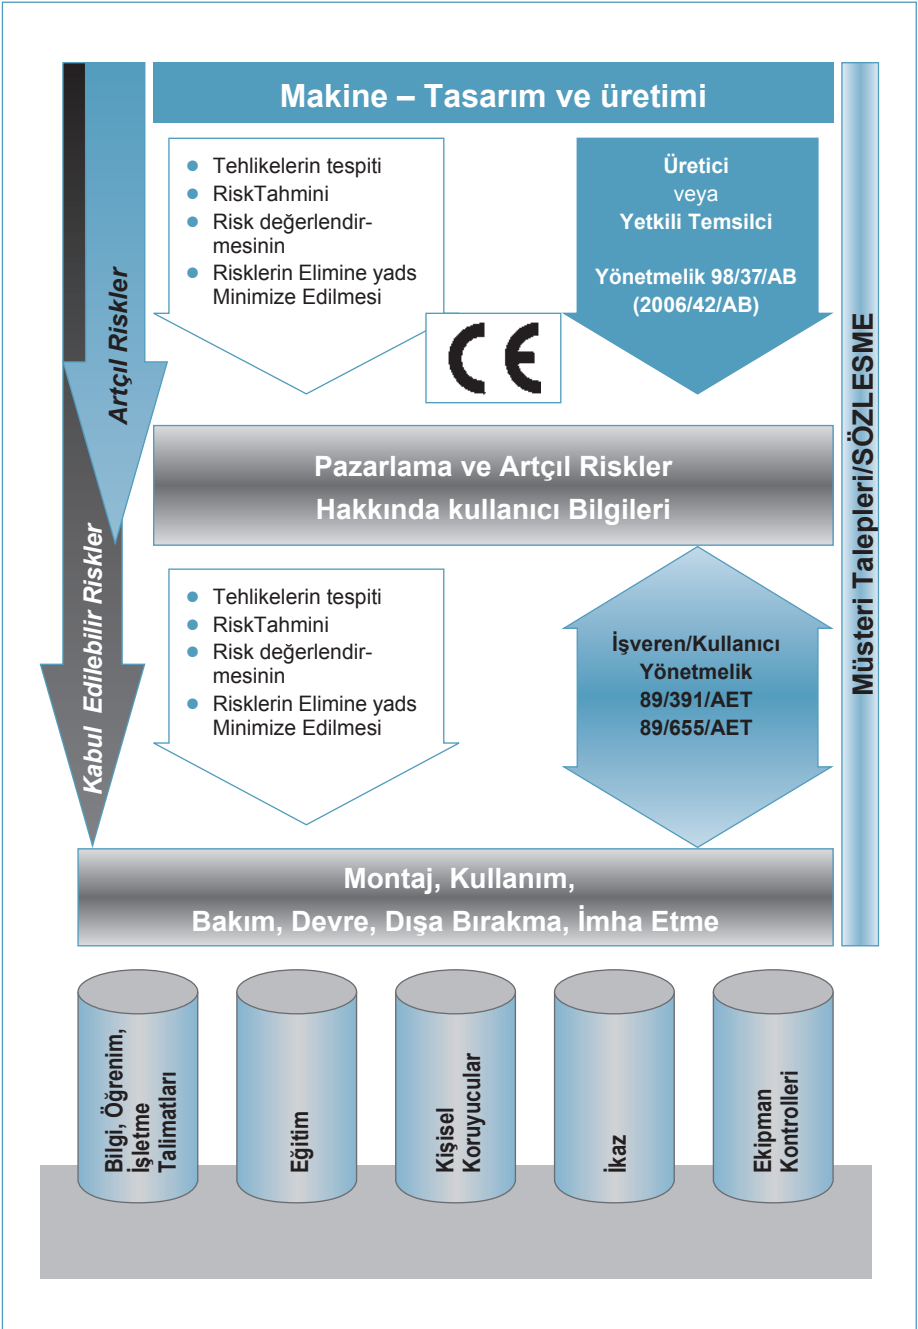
Makine – Tasarım ve üretimi

Artçıl Riskler

Kabul Edilebilir Riskler

Müşteri Talepleri/SÖZLEŞME

- Tehlikelerin tespiti
- RiskTahmini
- Risk değerlendirmesinin
- Risklerin Elimine yads Minimize Edilmesi

Üretici
veya
Yetkili Temsilci

Yönetmelik 98/37/AB
(2006/42/AB)

CE

Pazarlama ve Artçıl Riskler
Hakkında kullanıcı Bilgileri

- Tehlikelerin tespiti
- RiskTahmini
- Risk değerlendirmesinin
- Risklerin Elimine yads Minimize Edilmesi

İşveren/Kullanıcı
Yönetmelik
89/391/AET
89/655/AET

Montaj, Kullanım,
Bakım, Devre, Dışa Bırakma, İmha Etme

Bilgi, Öğrenim, işletme Talimatları

Eğitim

Kişisel Koruyucular

İkaz

Ekipman Kontrolleri